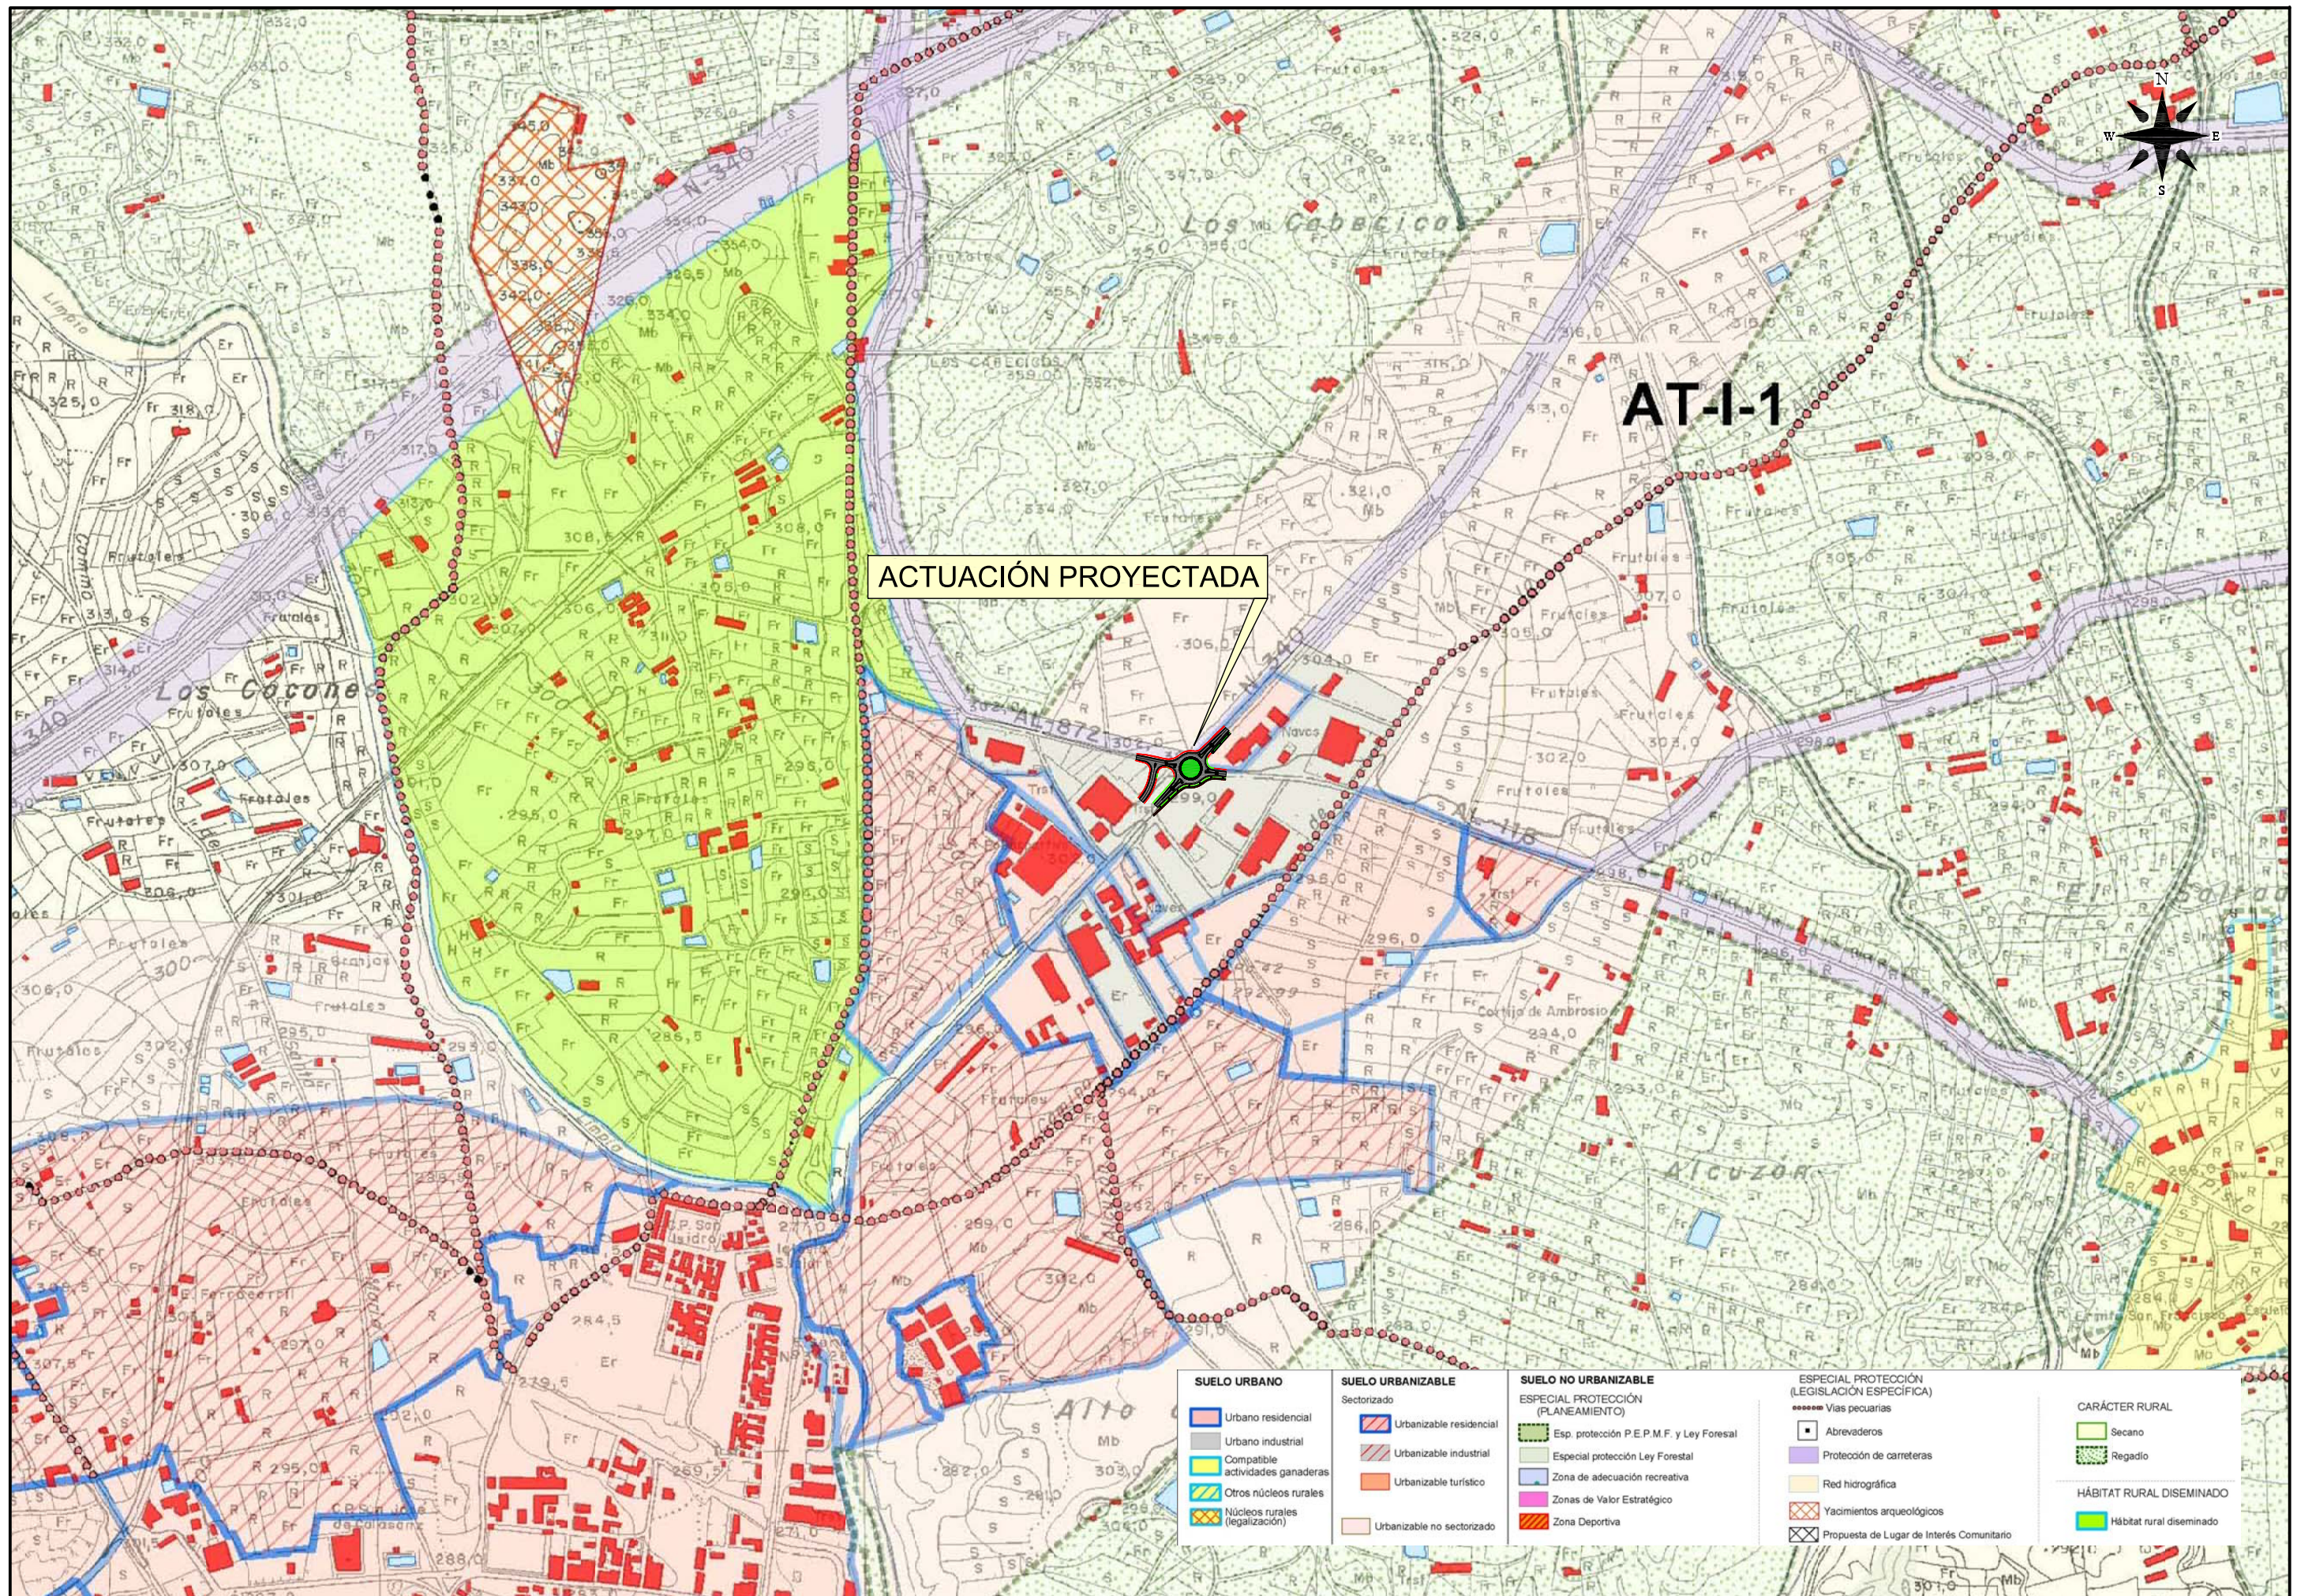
AT-I-1

ACTUACIÓN PROYECTADA

N
W
E
S

N-340
AL-872
Los Cabecicos
Los Cocones
Alcuzón
Alto
El Soldao

SUELO URBANO
Urbano residencial
Urbano industrial
Compatible actividades ganaderas
Otros núcleos rurales
Núcleos rurales (legalización)

SUELO URBANIZABLE
Sectorizado
Urbanizable residencial
Urbanizable industrial
Urbanizable turístico
Urbanizable no sectorizado

SUELO NO URBANIZABLE
ESPECIAL PROTECCIÓN (PLANEAMIENTO)
Esp. protección P.E.P.M.F. y Ley Forestal
Especial protección Ley Forestal
Zona de adecuación recreativa
Zonas de Valor Estratégico
Zona Deportiva

ESPECIAL PROTECCIÓN (LEGISLACIÓN ESPECÍFICA)
Vías pecuarias
Abrevaderos
Protección de carreteras
Red hidrográfica
Yacimientos arqueológicos
Propuesta de Lugar de Interés Comunitario

CARÁCTER RURAL
Secano
Regadío

HÁBITAT RURAL DISEMINADO
Hábitat rural diseminado